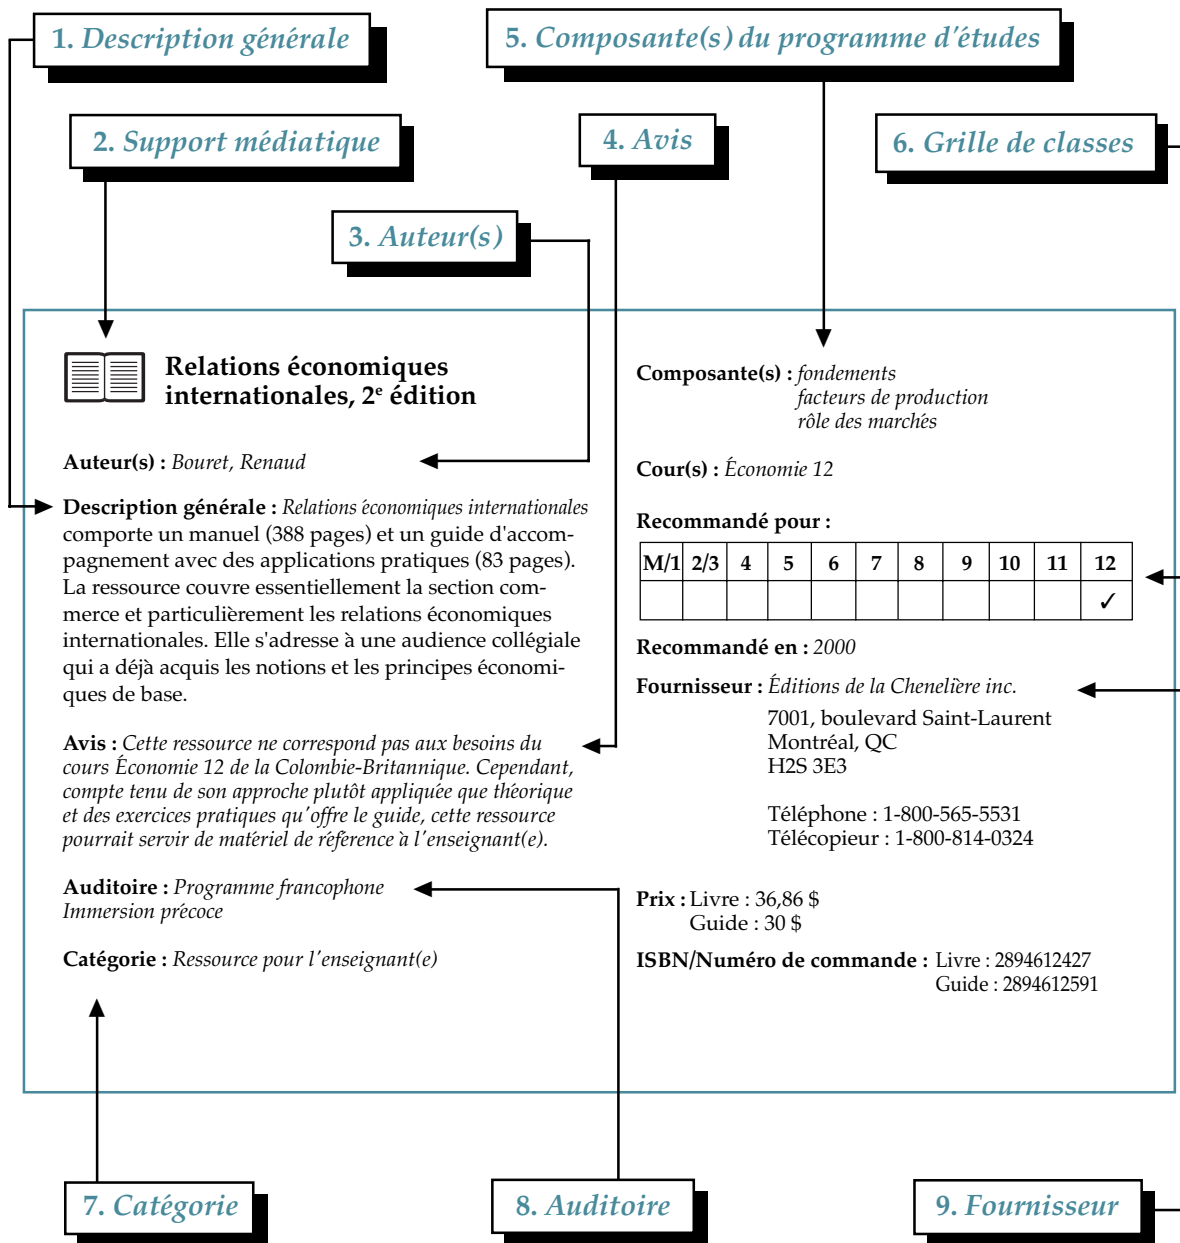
1. Description générale

5. Composante(s) du programme d'études

2. Support médiatique

4. Avis

6. Grille de classes

3. Auteur(s)

Relations économiques internationales, 2$^e$ édition

Auteur(s) : Bouret, Renaud

Description générale : Relations économiques internationales comporte un manuel (388 pages) et un guide d'accompagnement avec des applications pratiques (83 pages). La ressource couvre essentiellement la section commerce et particulièrement les relations économiques internationales. Elle s'adresse à une audience collégiale qui a déjà acquis les notions et les principes économiques de base.

Avis : Cette ressource ne correspond pas aux besoins du cours Économie 12 de la Colombie-Britannique. Cependant, compte tenu de son approche plutôt appliquée que théorique et des exercices pratiques qu'offre le guide, cette ressource pourrait servir de matériel de réference à l'enseignant(e).

Auditoire : Programme francophone
Immersion précoce

Catégorie : Ressource pour l'enseignant(e)

Composante(s) : fondements
facteurs de production
rôle des marchés

Cour(s) : Économie 12

Recommandé pour :

| M/1 | 2/3 | 4 | 5 | 6 | 7 | 8 | 9 | 10 | 11 | 12 |
|---|---|---|---|---|---|---|---|---|---|---|
| | | | | | | | | | | ✓ |

Recommandé en : 2000

Fournisseur : Éditions de la Chenelière inc.
7001, boulevard Saint-Laurent
Montréal, QC
H2S 3E3

Téléphone : 1-800-565-5531
Télécopieur : 1-800-814-0324

Prix : Livre : 36,86 $
Guide : 30 $

ISBN/Numéro de commande : Livre : 2894612427
Guide : 2894612591

7. Catégorie

8. Auditoire

9. Fournisseur